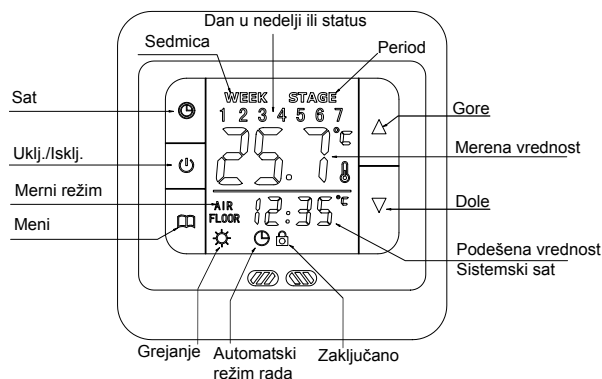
Dan u nedelji ili status
Sedmica
Period
WEEK STAGE
1 2 3 4 5 6 7
Sat
Gore
25.7 °C
Uklj./Isklj.
Merena vrednost
Merni režim
AIR
FLOOR
12:35 °C
Dole
Meni
Podešena vrednost
Sistemski sat
Grejanje
Automatski režim rada
Zaključano